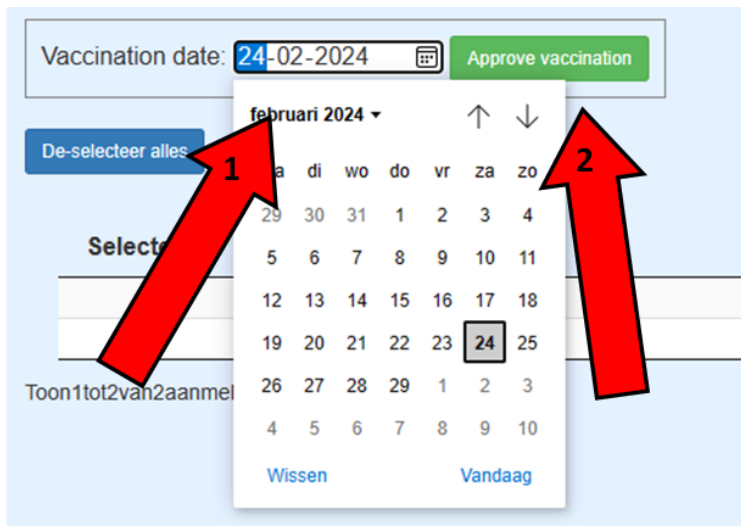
Vaccination date: 24-02-2024

Approve vaccination

februari 2024 ▾

De-selecteer alles

1

2

Selecte

| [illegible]a | di | wo | do | vr | za | zo |
|---|---|---|---|---|---|---|
| 29 | 30 | 31 | 1 | 2 | 3 | 4 |
| 5 | 6 | 7 | 8 | 9 | 10 | 11 |
| 12 | 13 | 14 | 15 | 16 | 17 | 18 |
| 19 | 20 | 21 | 22 | 23 | 24 | 25 |
| 26 | 27 | 28 | 29 | 1 | 2 | 3 |
| 4 | 5 | 6 | 7 | 8 | 9 | 10 |

Toon1tot2van2aanmel

Wissen

Vandaag